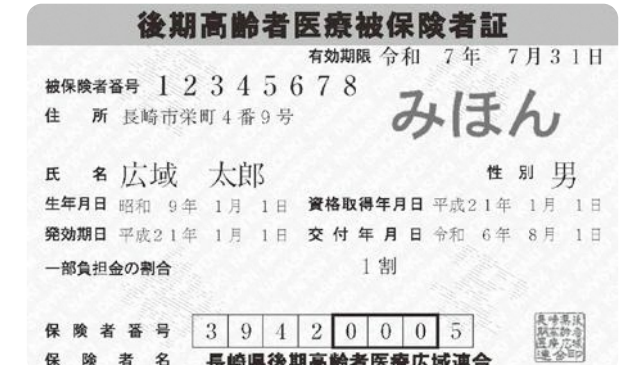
後期高齢者医療被保険者証

有効期限 令和 7年 7月31日

被保険者番号 12345678

住 所 長崎市栄町4番9号

みほん

氏 名 広域 太郎

性 別 男

生年月日 昭和 9年 1月 1日 資格取得年月日 平成21年 1月 1日

発効期日 平成21年 1月 1日 交付年月日 令和 6年 8月 1日

一部負担金の割合 1割

保険者番号 | 3 | 9 | 4 | 2 | 0 | 0 | 0 | 5 |

保険者名 長崎県後期高齢者医療広域連合

長崎県後期高齢者医療広域連合印